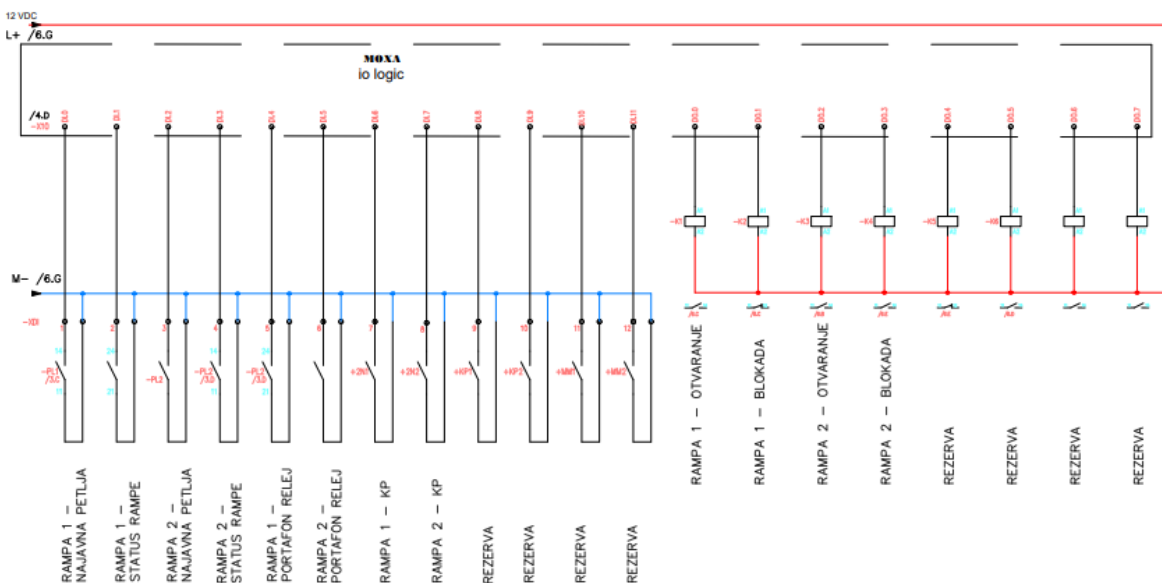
12 VDC
L+ /6.G

MOXA
io logic

/4.D
-X10

DI.0 DI.1 DI.2 DI.3 DI.4 DI.5 DI.6 DI.7 DI.8 DI.9 DI.10 DI.11

DO.0 DO.1 DO.2 DO.3 DO.4 DO.5 DO.6 DO.7

-K1 -K2 -K3 -K4 -K5 -K6

M- /6.G

-XDI
1 2 3 4 5 6 7 8 9 10 11 12

14 24 14 24
-PL1 /3.C
-PL2
-PL2 /3.D
-PL2 /3.D
11 21 11 21
+2N1 +2N2 +KP1 +KP2 +MM1 +MM2

RAMPA 1 – NAJAVNA PETLJA
RAMPA 1 – STATUS RAMPE
RAMPA 2 – NAJAVNA PETLJA
RAMPA 2 – STATUS RAMPE
RAMPA 1 – PORTAFON RELEJ
RAMPA 2 – PORTAFON RELEJ
RAMPA 1 – KP
RAMPA 2 – KP
REZERVA
REZERVA
REZERVA
REZERVA

RAMPA 1 – OTVARANJE
RAMPA 1 – BLOKADA
RAMPA 2 – OTVARANJE
RAMPA 2 – BLOKADA
REZERVA
REZERVA
REZERVA
REZERVA